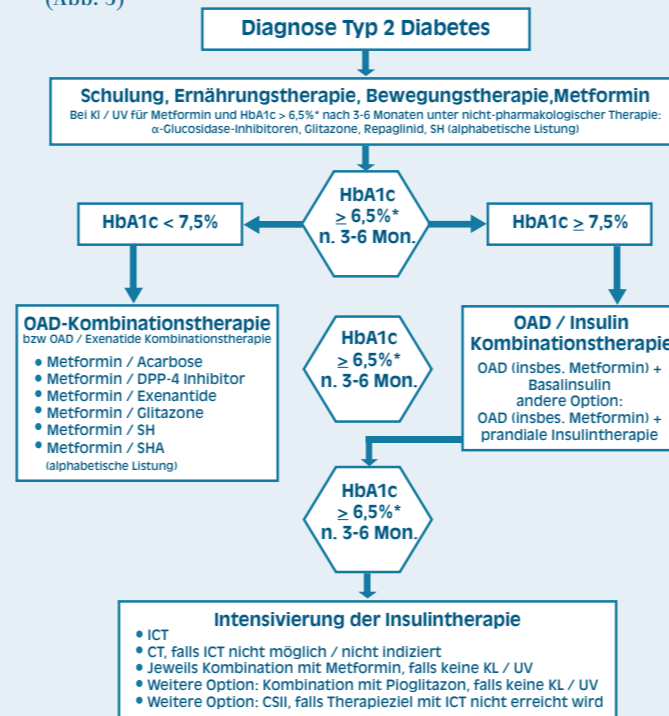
(Abb. 3)

Diagnose Typ 2 Diabetes

Schulung, Ernährungstherapie, Bewegungstherapie,Metformin
Bei KI / UV für Metformin und HbA1c > 6,5%* nach 3-6 Monaten unter nicht-pharmakologischer Therapie: α-Glucosidase-Inhibitoren, Glitazone, Repaglinid, SH (alphabetische Listung)

HbA1c $\geq$ 6,5%* n. 3-6 Mon.

HbA1c < 7,5%

HbA1c $\geq$ 7,5%

OAD-Kombinationstherapie
bzw OAD / Exenatide Kombinationstherapie
• Metformin / Acarbose
• Metformin / DPP-4 Inhibitor
• Metformin / Exenatide
• Metformin / Glitazone
• Metformin / SH
• Metformin / SHA
(alphabetische Listung)

HbA1c $\geq$ 6,5%* n. 3-6 Mon.

OAD / Insulin Kombinationstherapie
OAD (insbes. Metformin) + Basalinsulin
andere Option:
OAD (insbes. Metformin) + prandiale Insulintherapie

HbA1c $\geq$ 6,5%* n. 3-6 Mon.

Intensivierung der Insulintherapie
• ICT
• CT, falls ICT nicht möglich / nicht indiziert
• Jeweils Kombination mit Metformin, falls keine KL / UV
• Weitere Option: Kombination mit Pioglitazon, falls keine KL / UV
• Weitere Option: CSII, falls Therapieziel mit ICT nicht erreicht wird